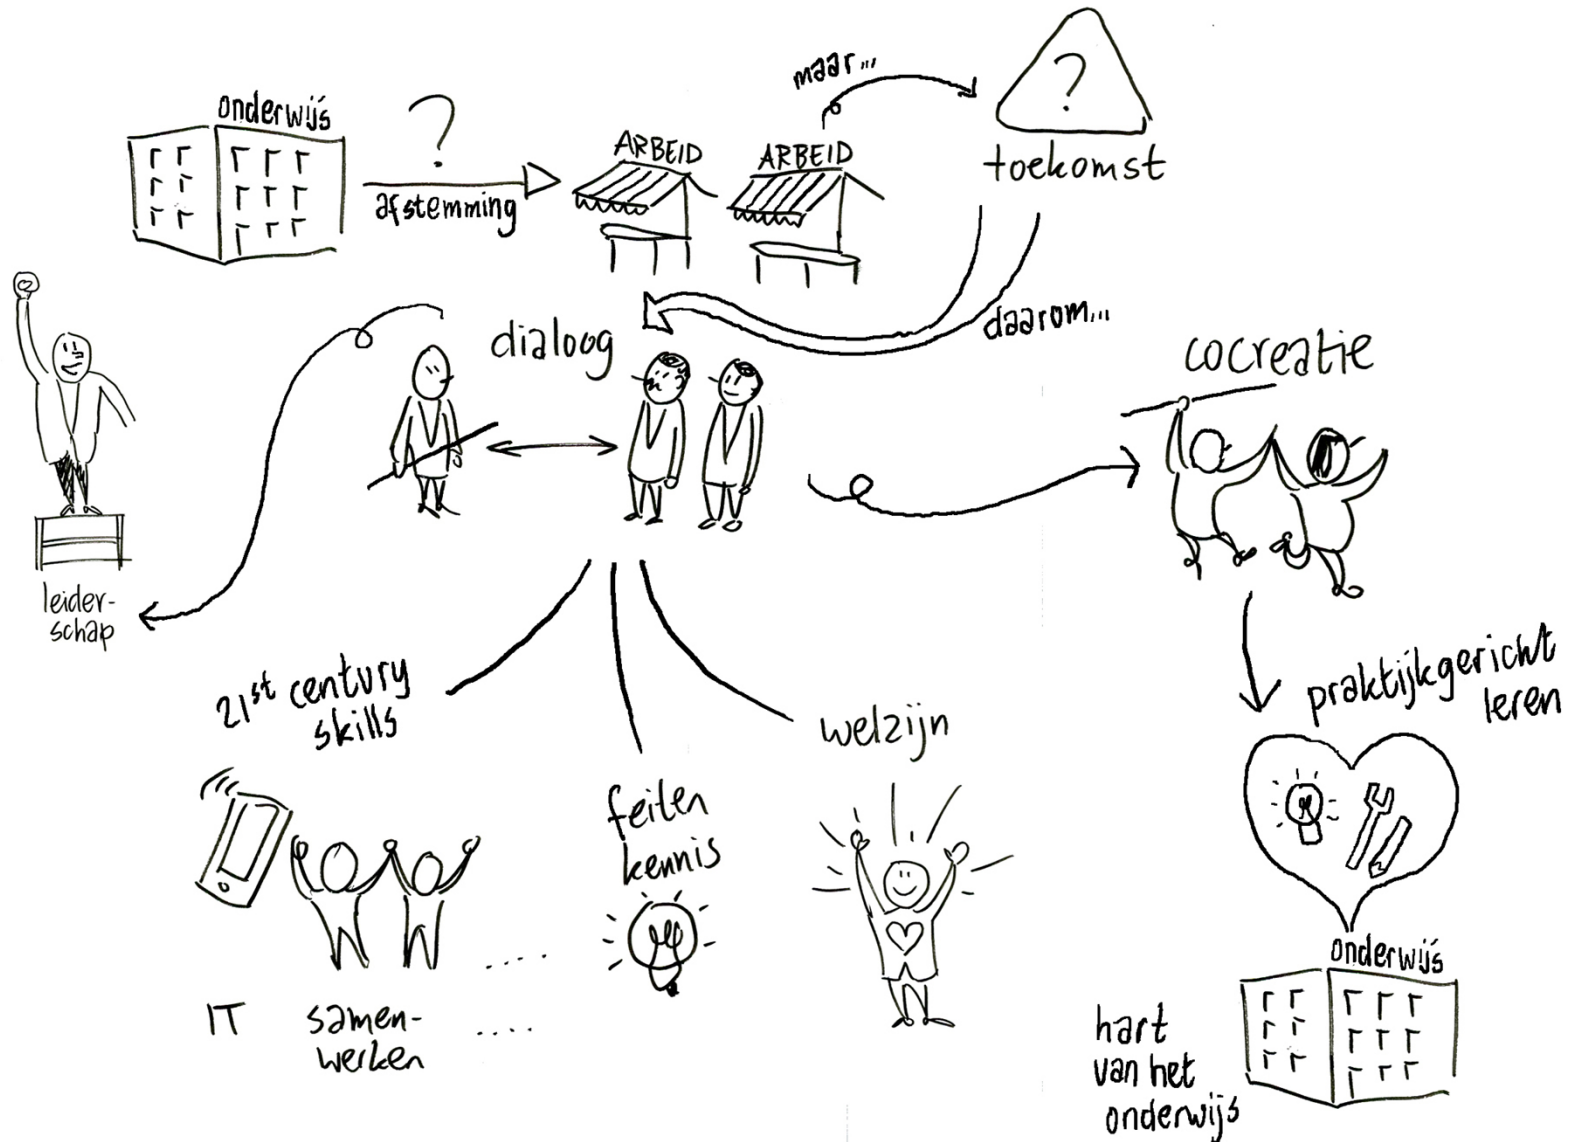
onderwijs

?

afstemming

ARBEID

ARBEID

maar...

?

toekomst

daarom...

dialoog

cocreatie

leiderschap

21st century skills

feiten kennis

welzijn

praktijkgericht leren

IT

samenwerken

....

....

onderwijs

hart van het onderwijs